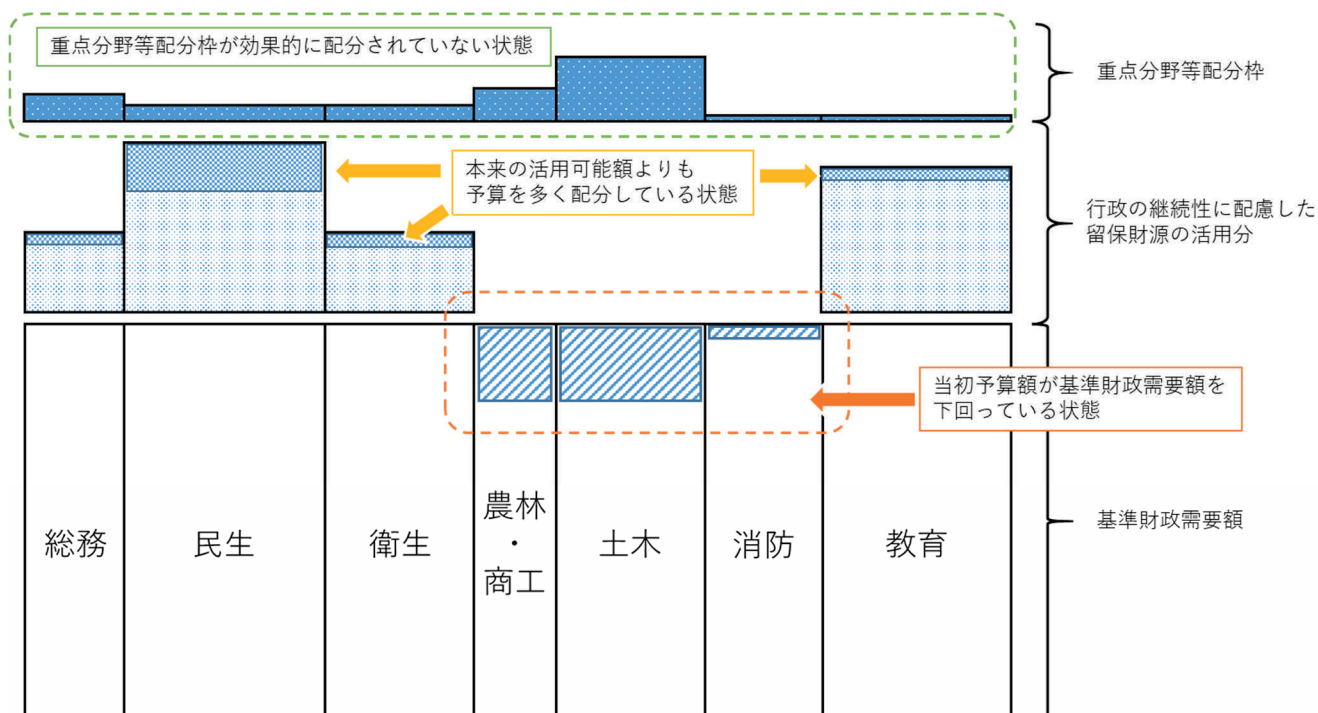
重点分野等配分枠が効果的に配分されていない状態

重点分野等配分枠

本来の活用可能額よりも予算を多く配分している状態

行政の継続性に配慮した留保財源の活用分

当初予算額が基準財政需要額を下回っている状態

総務

民生

衛生

農林・商工

土木

消防

教育

基準財政需要額